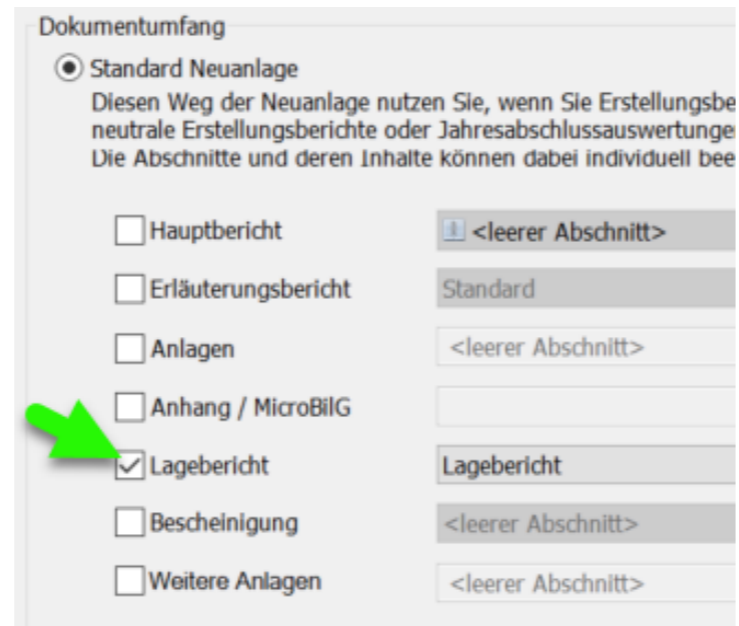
Dokumentumfang

Standard Neuanlage

Diesen Weg der Neuanlage nutzen Sie, wenn Sie Erstellungsbe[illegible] neutrale Erstellungsberichte oder Jahresabschlussauswertunge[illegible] Die Abschnitte und deren Inhalte können dabei individuell bee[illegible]

Hauptbericht
<leerer Abschnitt>

Erläuterungsbericht
Standard

Anlagen
<leerer Abschnitt>

Anhang / MicroBilG

Lagebericht
Lagebericht

Bescheinigung
<leerer Abschnitt>

Weitere Anlagen
<leerer Abschnitt>